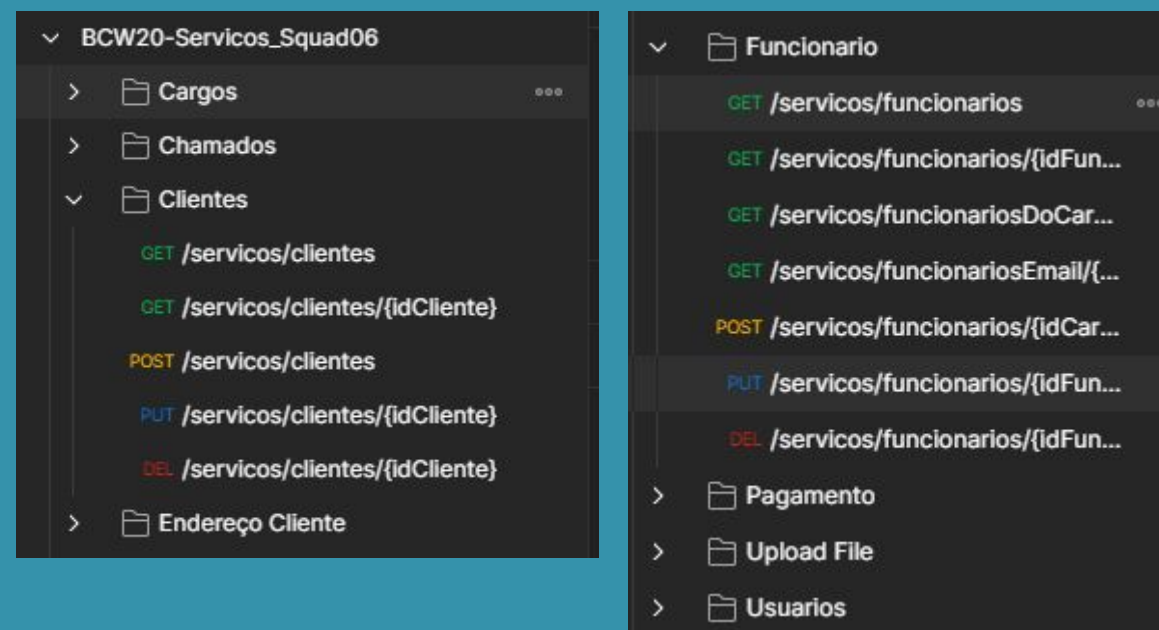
BCW20-Servicos_Squad06
Cargos
Chamados
Clientes
GET /servicos/clientes
GET /servicos/clientes/{idCliente}
POST /servicos/clientes
PUT /servicos/clientes/{idCliente}
DEL /servicos/clientes/{idCliente}
Endereço Cliente

Funcionario
GET /servicos/funcionarios
GET /servicos/funcionarios/{idFun...
GET /servicos/funcionariosDoCar...
GET /servicos/funcionariosEmail/{...
POST /servicos/funcionarios/{idCar...
PUT /servicos/funcionarios/{idFun...
DEL /servicos/funcionarios/{idFun...
Pagamento
Upload File
Usuarios